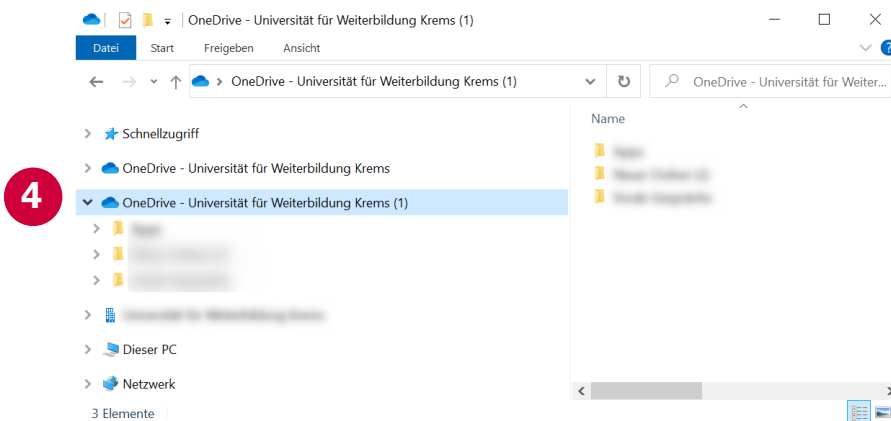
OneDrive - Universität für Weiterbildung Krems (1)

Datei Start Freigeben Ansicht

OneDrive - Universität für Weiterbildung Krems (1)

OneDrive - Universität für Weiter...

Schnellzugriff

OneDrive - Universität für Weiterbildung Krems

4

OneDrive - Universität für Weiterbildung Krems (1)

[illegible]

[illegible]

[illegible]

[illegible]

Dieser PC

Netzwerk

3 Elemente

Name

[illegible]

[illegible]

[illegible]